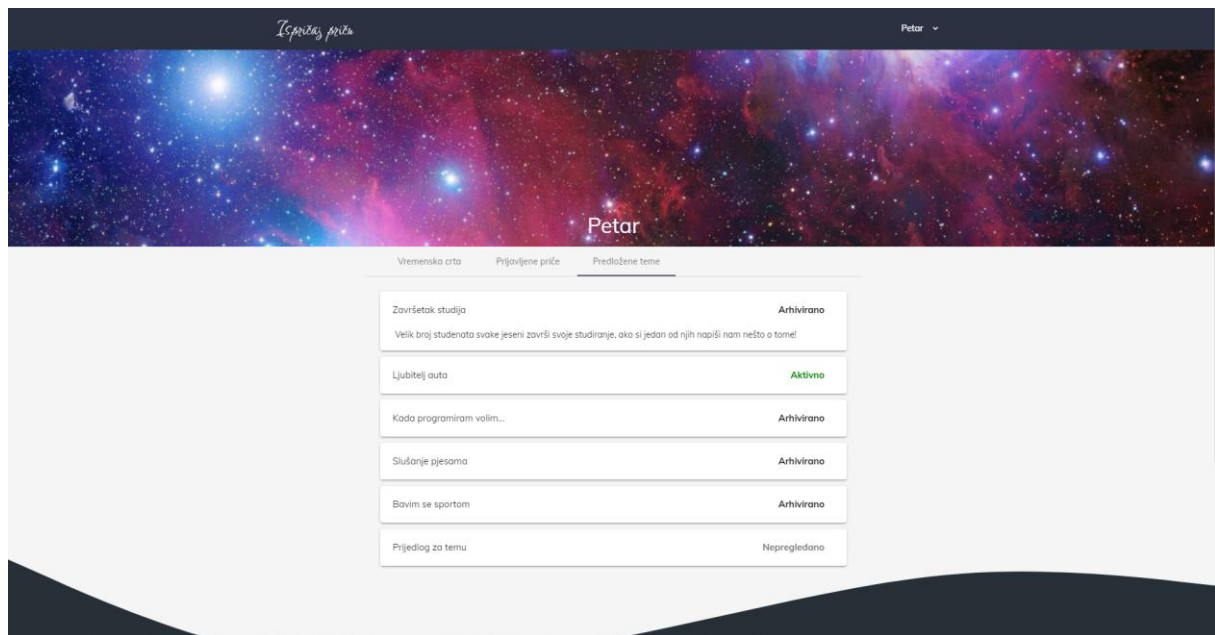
Ispričaj priču

Petar

Petar

Vremenska crta

Prijavljene priče

Predložene teme

Završetak studija

Arhivirano

Velik broj studenata svake jeseni završi svoje studiranje, ako si jedan od njih napiši nam nešto o tome!

Ljubitelj auta

Aktivno

Kada programiram volim...

Arhivirano

Slušanje pjesama

Arhivirano

Bavim se sportom

Arhivirano

Prijedlog za temu

Nepregledano